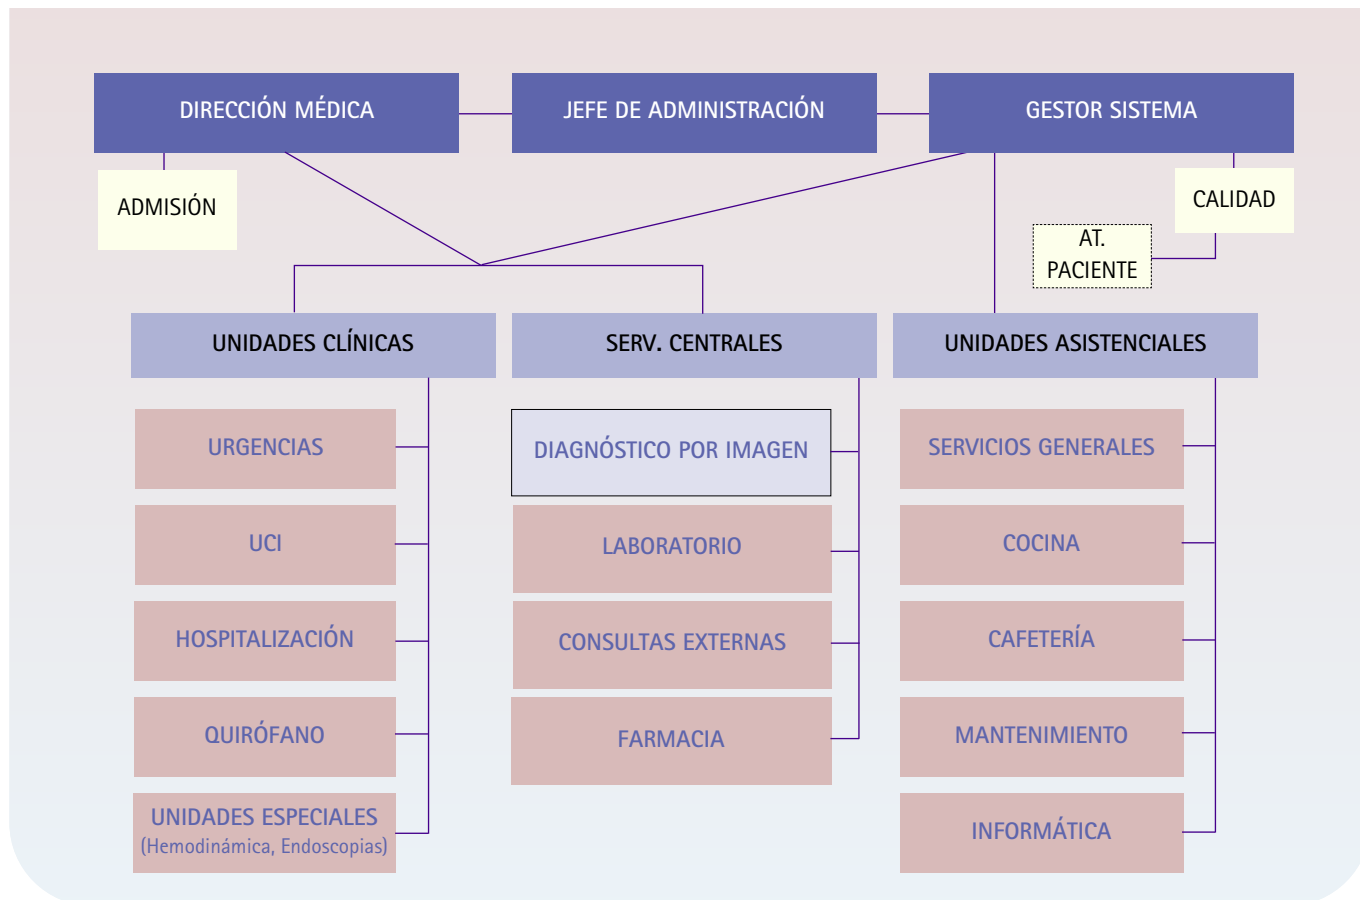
DIRECCIÓN MÉDICA
JEFE DE ADMINISTRACIÓN
GESTOR SISTEMA

ADMISIÓN

CALIDAD

AT. PACIENTE

UNIDADES CLÍNICAS

URGENCIAS
UCI
HOSPITALIZACIÓN
QUIRÓFANO
UNIDADES ESPECIALES (Hemodinámica, Endoscopias)

SERV. CENTRALES

DIAGNÓSTICO POR IMAGEN
LABORATORIO
CONSULTAS EXTERNAS
FARMACIA

UNIDADES ASISTENCIALES

SERVICIOS GENERALES
COCINA
CAFETERÍA
MANTENIMIENTO
INFORMÁTICA